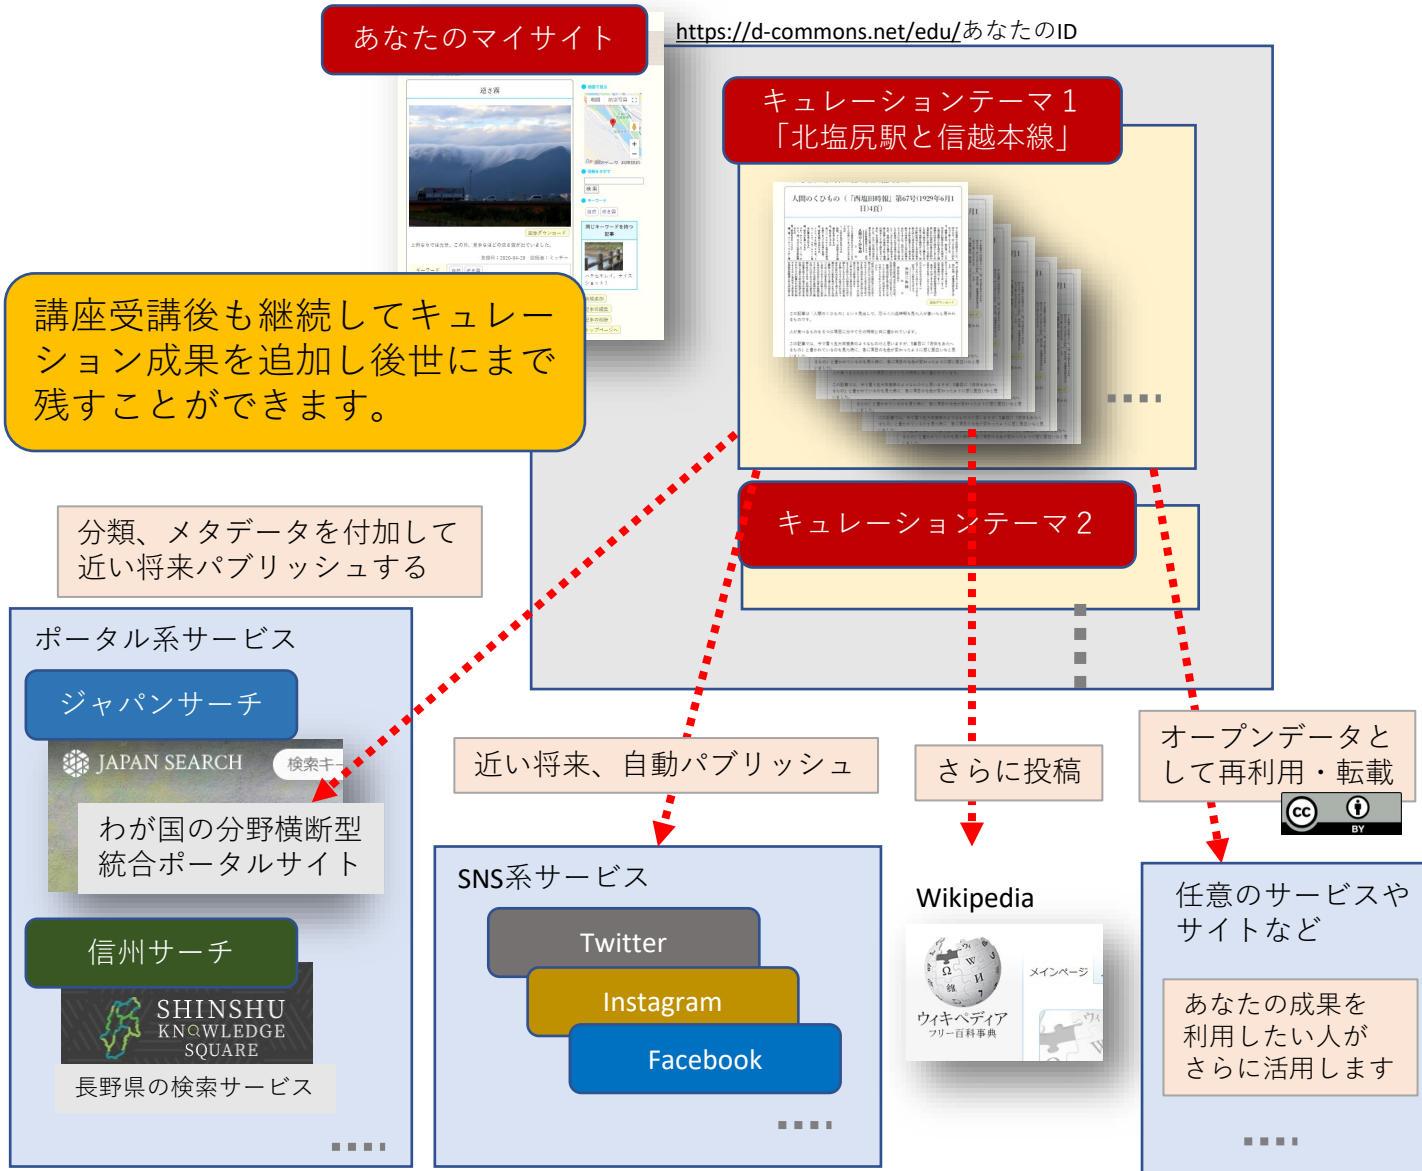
あなたのマイサイト

https://d-commons.net/edu/あなたのID

キュレーションテーマ１
「北塩尻駅と信越本線」

人間のくひもの（「西塩田時報」第67号(1929年6月1日)4頁)

講座受講後も継続してキュレーション成果を追加し後世にまで残すことができます。

キュレーションテーマ２

分類、メタデータを付加して近い将来パブリッシュする

ポータル系サービス

ジャパンサーチ

JAPAN SEARCH 検索キー

わが国の分野横断型統合ポータルサイト

信州サーチ

SHINSHU KNOWLEDGE SQUARE

長野県の検索サービス

近い将来、自動パブリッシュ

SNS系サービス

Twitter

Instagram

Facebook

さらに投稿

Wikipedia

メインページ

ウィキペディア
フリー百科事典

オープンデータとして再利用・転載

BY

任意のサービスやサイトなど

あなたの成果を利用したい人がさらに活用します